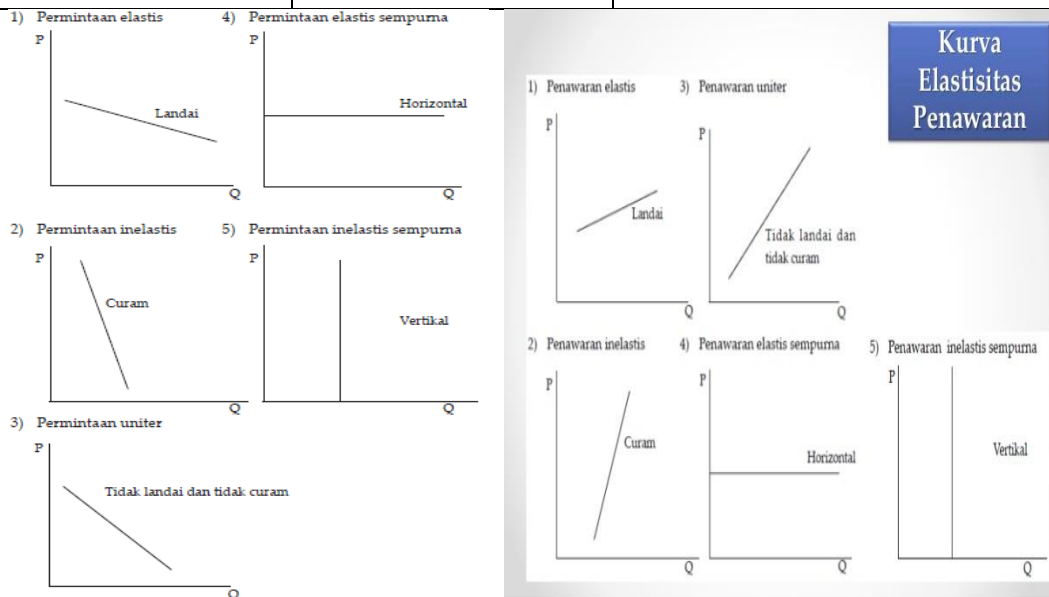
1) Permintaan elastis

P

Landai

Q

4) Permintaan elastis sempurna

P

Horizontal

Q

2) Permintaan inelastis

P

Curam

Q

5) Permintaan inelastis sempurna

P

Vertikal

Q

3) Permintaan uniter

P

Tidak landai dan tidak curam

Q

Kurva Elastisitas Penawaran

1) Penawaran elastis

P

Landai

Q

3) Penawaran uniter

P

Tidak landai dan tidak curam

Q

2) Penawaran inelastis

P

Curam

Q

4) Penawaran elastis sempurna

P

Horizontal

Q

5) Penawaran inelastis sempurna

P

Vertikal

Q